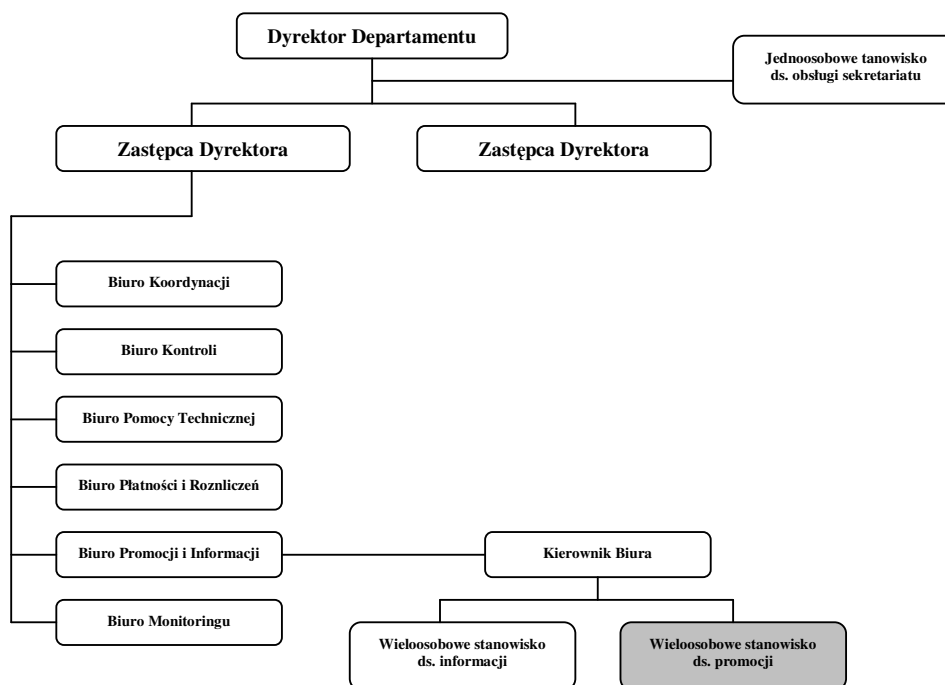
Dyrektor Departamentu

Jednoosobowe tanowisko ds. obsługi sekretariatu

Zastępca Dyrektora

Zastępca Dyrektora

Biuro Koordynacji

Biuro Kontroli

Biuro Pomocy Technicznej

Biuro Płatności i Roznliczeń

Biuro Promocji i Informacji

Kierownik Biura

Biuro Monitoringu

Wieloosobowe stanowisko ds. informacji

Wieloosobowe stanowisko ds. promocji